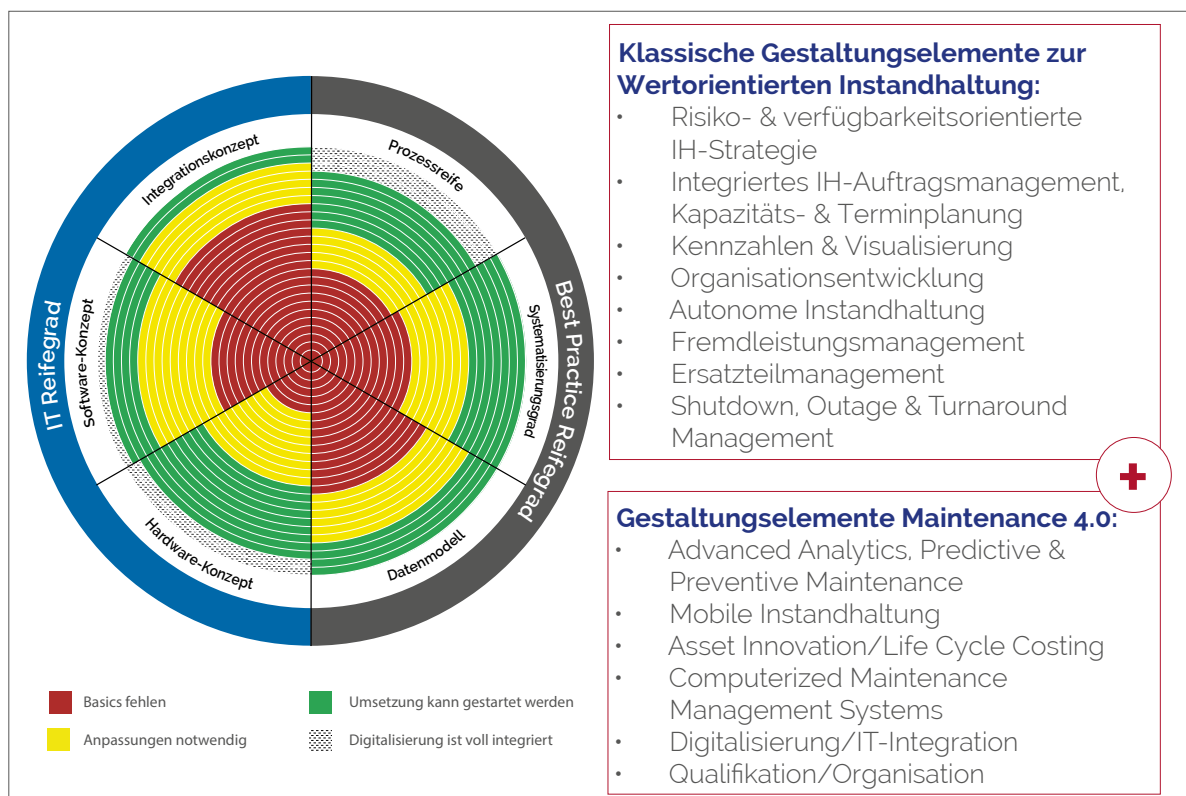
IT Reifegrad

Best Practice Reifegrad

Integrationskonzept

Prozessreife

Software-Konzept

Systematisierungsgrad

Hardware-Konzept

Datenmodell

Basics fehlen

Anpassungen notwendig

Umsetzung kann gestartet werden

Digitalisierung ist voll integriert

Klassische Gestaltungselemente zur Wertorientierten Instandhaltung:

- Risiko- & verfügbarkeitsorientierte IH-Strategie
- Integriertes IH-Auftragsmanagement, Kapazitäts- & Terminplanung
- Kennzahlen & Visualisierung
- Organisationsentwicklung
- Autonome Instandhaltung
- Fremdleistungsmanagement
- Ersatzteilmanagement
- Shutdown, Outage & Turnaround Management

+

Gestaltungselemente Maintenance 4.0:

- Advanced Analytics, Predictive & Preventive Maintenance
- Mobile Instandhaltung
- Asset Innovation/Life Cycle Costing
- Computerized Maintenance Management Systems
- Digitalisierung/IT-Integration
- Qualifikation/Organisation